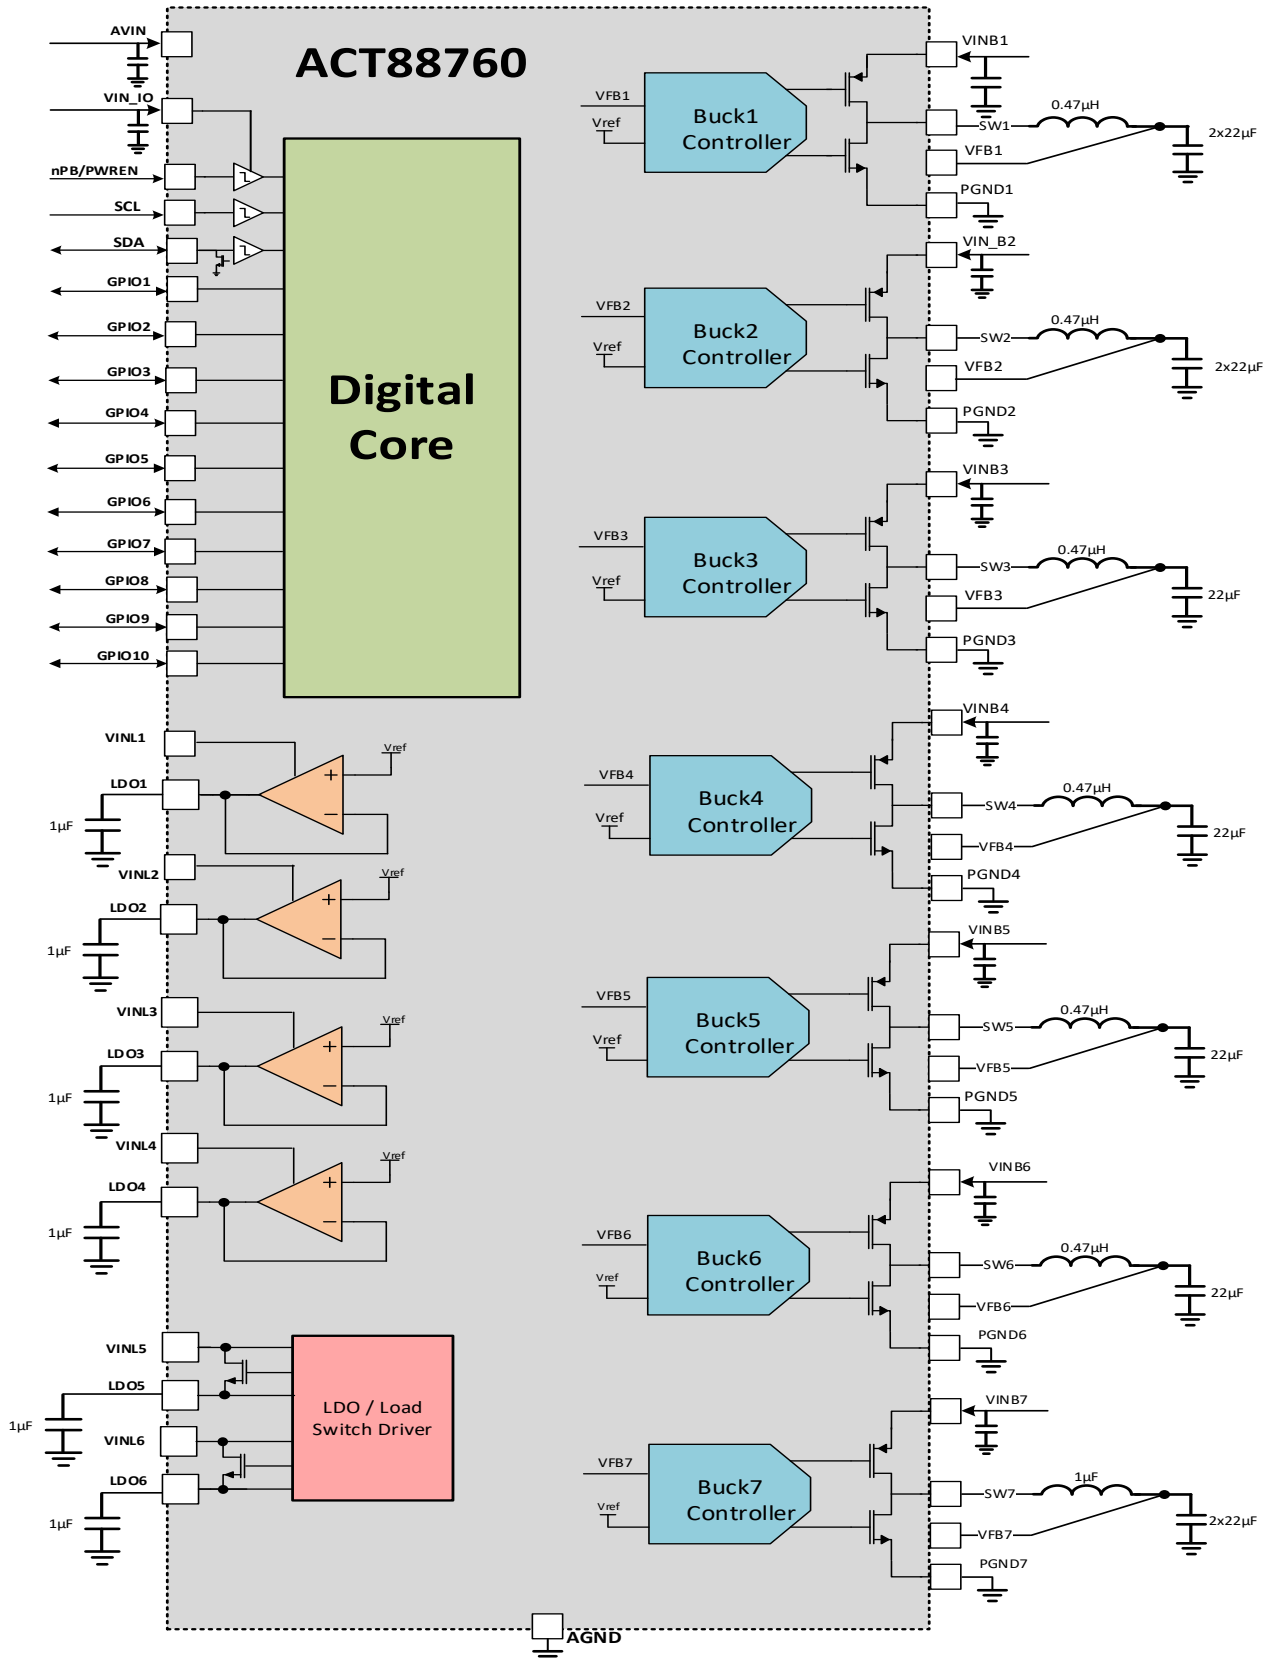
ACT88760

AVIN
VIN_IO
nPB/PWREN
SCL
SDA
GPIO1
GPIO2
GPIO3
GPIO4
GPIO5
GPIO6
GPIO7
GPIO8
GPIO9
GPIO10

Digital Core

VINL1
LDO1
1µF
Vref
+
−
VINL2
LDO2
1µF
Vref
+
−
VINL3
LDO3
1µF
Vref
+
−
VINL4
LDO4
1µF
Vref
+
−

VINL5
LDO5
1µF
VINL6
LDO6
1µF
LDO / Load Switch Driver

VFB1
Vref
Buck1 Controller
VINB1
SW1
0.47µH
2x22µF
VFB1
PGND1

VFB2
Vref
Buck2 Controller
VIN_B2
SW2
0.47µH
2x22µF
VFB2
PGND2

VFB3
Vref
Buck3 Controller
VINB3
SW3
0.47µH
22µF
VFB3
PGND3

VFB4
Vref
Buck4 Controller
VINB4
SW4
0.47µH
22µF
VFB4
PGND4

VFB5
Vref
Buck5 Controller
VINB5
SW5
0.47µH
22µF
VFB5
PGND5

VFB6
Vref
Buck6 Controller
VINB6
SW6
0.47µH
22µF
VFB6
PGND6

VFB7
Vref
Buck7 Controller
VINB7
SW7
1µH
2x22µF
VFB7
PGND7

AGND